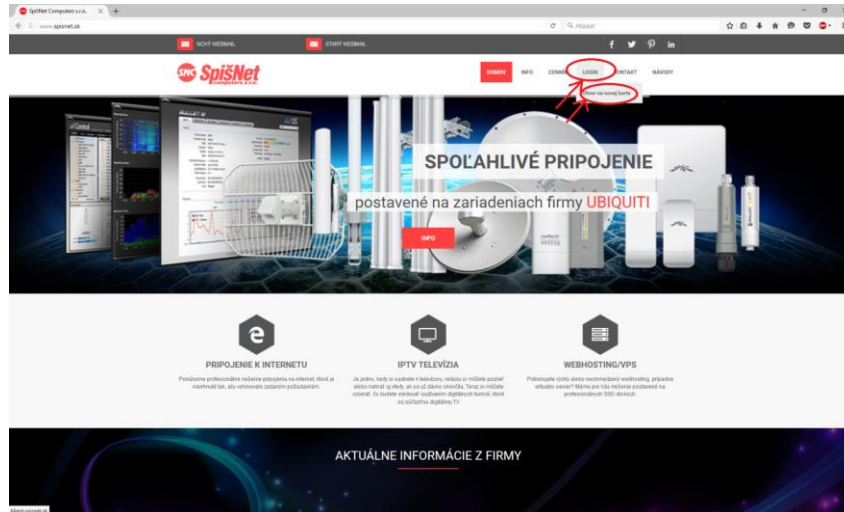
SpišNet Computers s.r.o.

www.spisnet.sk

Hľadať

NOVÝ WEBMAIL

STARÝ WEBMAIL

SNC SpišNet Computers s.r.o.

DOMOV

INFO

CENNÍK

LOGIN

KONTAKT

NÁVODY

Vstup na novej karte

SPOĽAHLIVÉ PRIPOJENIE

postavené na zariadeniach firmy UBIQUITI

INFO

PRIPOJENIE K INTERNETU

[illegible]

IPTV TELEVÍZIA

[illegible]

WEBHOSTING/VPS

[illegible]

AKTUÁLNE INFORMÁCIE Z FIRMY